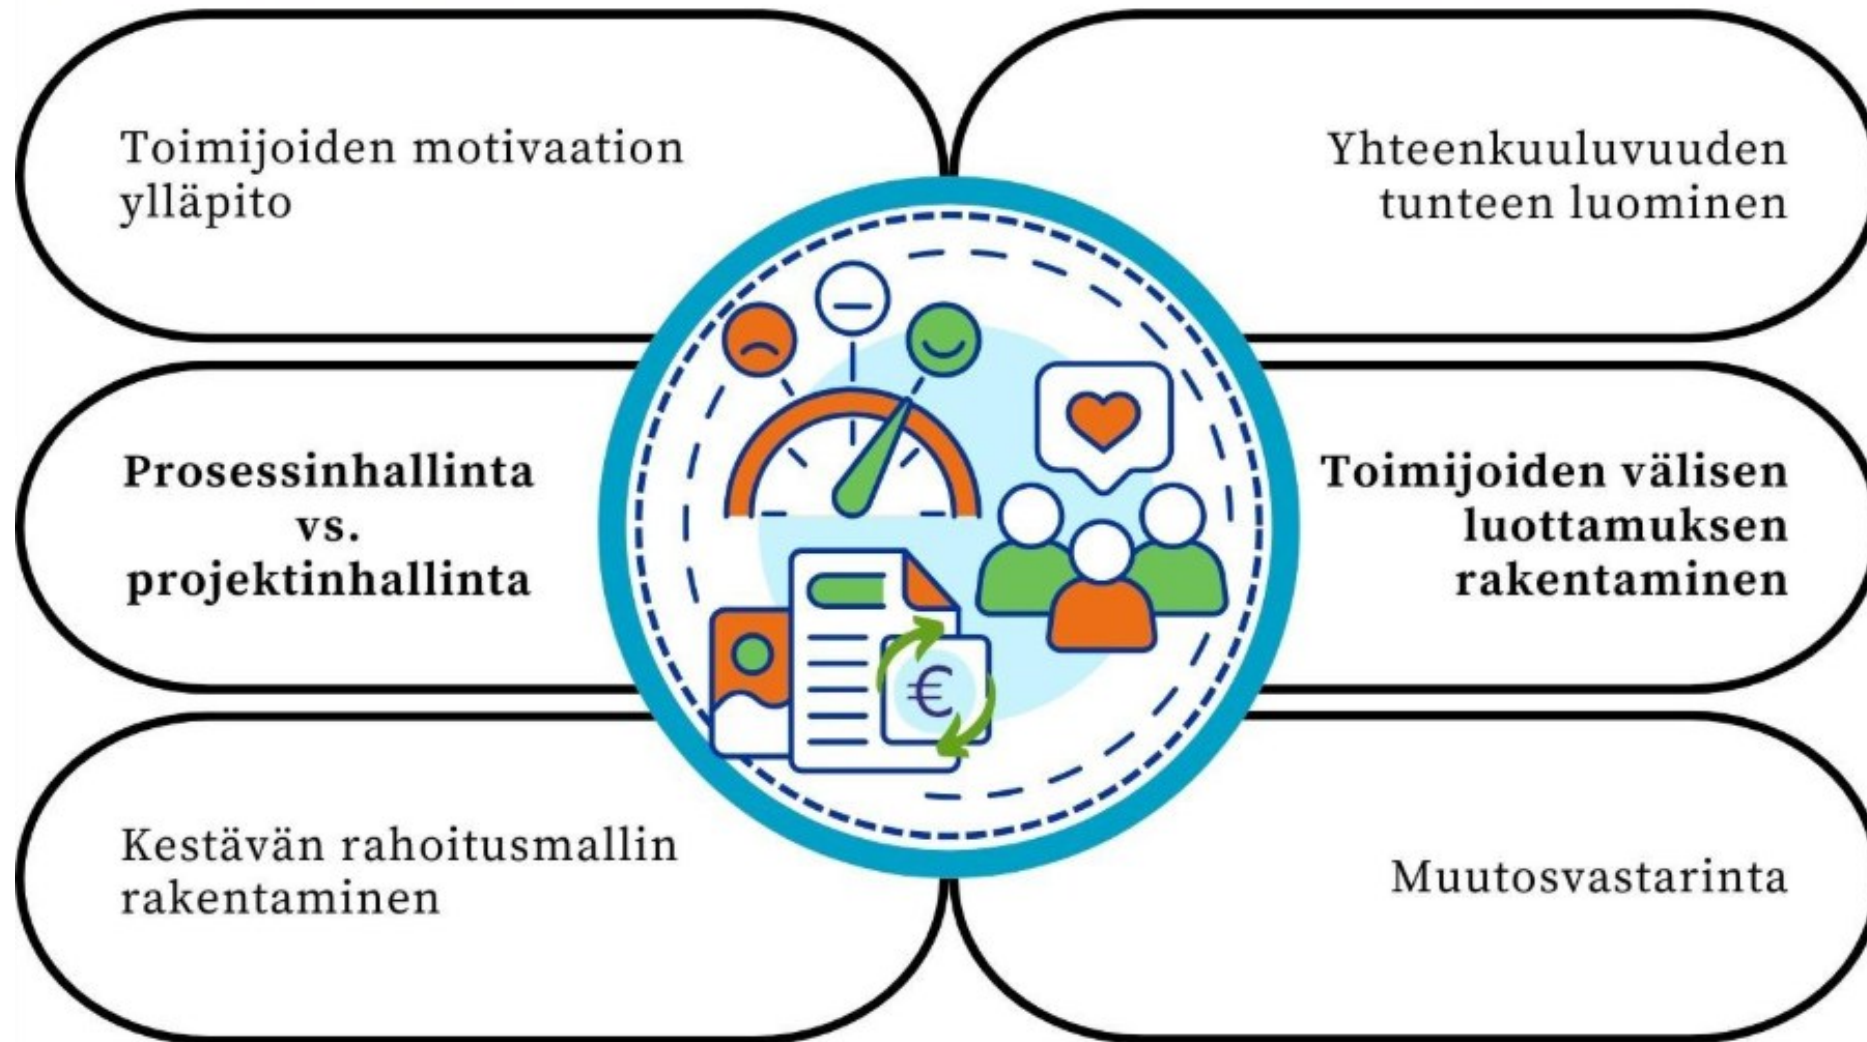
Toimijoiden motivaation ylläpito

Yhteenkuuluvuuden tunteen luominen

**Prosessinhallinta vs. projektinhallinta**

**Toimijoiden välisen luottamuksen rakentaminen**

€

Kestävän rahoitusmallin rakentaminen

Muutosvastarinta